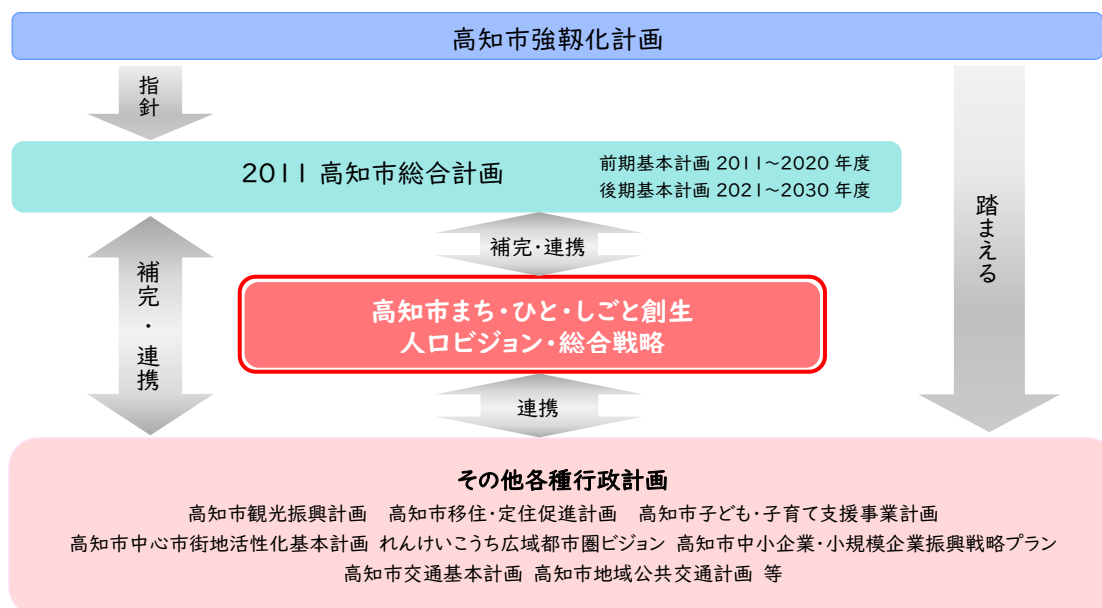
高知市強靭化計画

指針

2011 高知市総合計画

前期基本計画 2011～2020 年度
後期基本計画 2021～2030 年度

踏まえる

補完・連携

補完・連携

高知市まち・ひと・しごと創生
人口ビジョン・総合戦略

連携

その他各種行政計画

高知市観光振興計画　高知市移住・定住促進計画　高知市子ども・子育て支援事業計画
高知市中心市街地活性化基本計画 れんけいこうち広域都市圏ビジョン 高知市中小企業・小規模企業振興戦略プラン
高知市交通基本計画 高知市地域公共交通計画 等